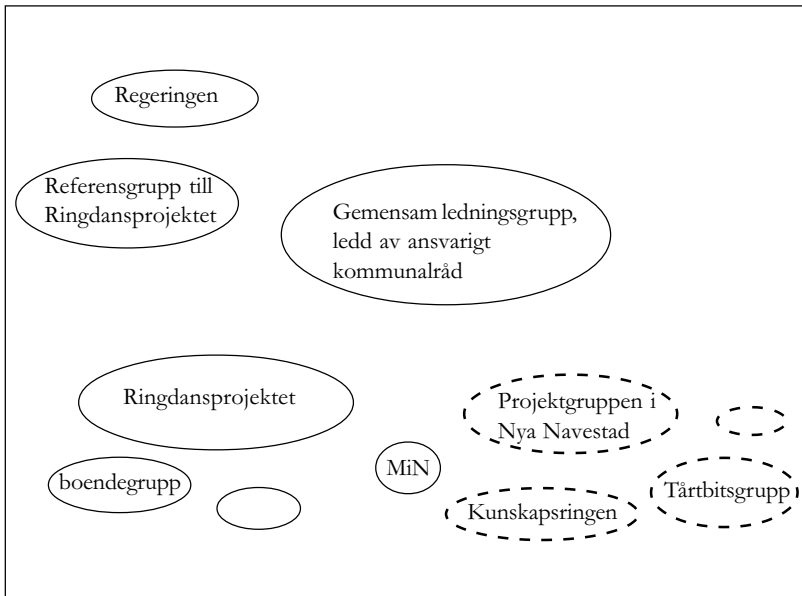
Regeringen

Referensgrupp till Ringdansprojektet

Gemensam ledningsgrupp, ledd av ansvarigt kommunalråd

Ringdansprojektet

Projektgruppen i Nya Navestad

boendegrupp

MiN

Tårtbitsgrupp

Kunskapsringen